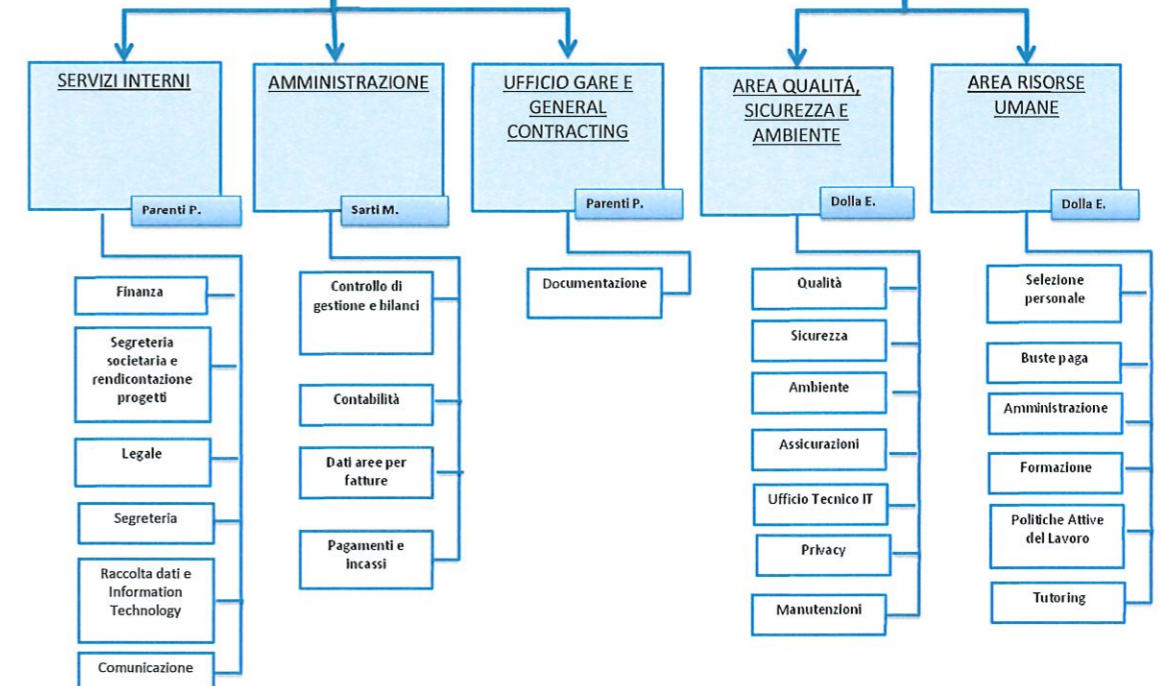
SERVIZI INTERNI

Parenti P.

Finanza

Segreteria societaria e rendicontazione progetti

Legale

Segreteria

Raccolta dati e Information Technology

Comunicazione

AMMINISTRAZIONE

Sarti M.

Controllo di gestione e bilanci

Contabilità

Dati aree per fatture

Pagamenti e incassi

UFFICIO GARE E GENERAL CONTRACTING

Parenti P.

Documentazione

AREA QUALITÁ, SICUREZZA E AMBIENTE

Dolla E.

Qualità

Sicurezza

Ambiente

Assicurazioni

Ufficio Tecnico IT

Privacy

Manutenzioni

AREA RISORSE UMANE

Dolla E.

Selezione personale

Buste paga

Amministrazione

Formazione

Politiche Attive del Lavoro

Tutoring